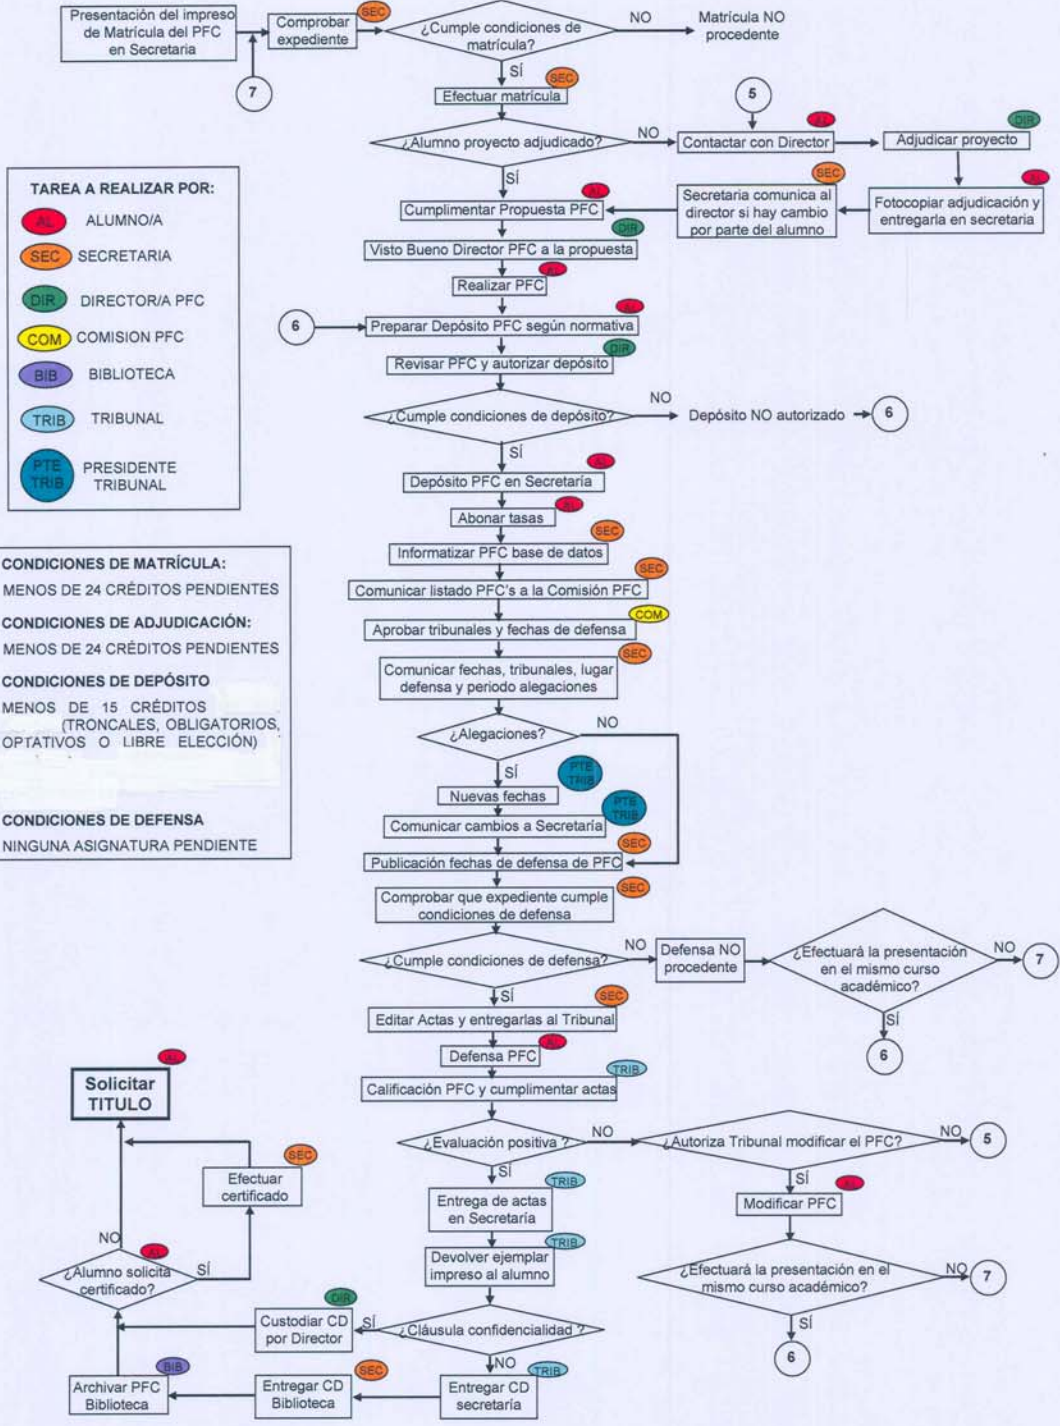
Presentación del impreso de Matrícula del PFC en Secretaria

Comprobar expediente SEC

¿Cumple condiciones de matrícula?

NO

Matrícula NO procedente

7

SÍ

Efectuar matrícula SEC

5

¿Alumno proyecto adjudicado?

NO

Contactar con Director AL

Adjudicar proyecto DIR

SÍ

Secretaria comunica al director si hay cambio por parte del alumno SEC

Fotocopiar adjudicación y entregarla en secretaria AL

Cumplimentar Propuesta PFC AL

Visto Bueno Director PFC a la propuesta DIR

Realizar PFC AL

6

Preparar Depósito PFC según normativa AL

Revisar PFC y autorizar depósito DIR

¿Cumple condiciones de depósito?

NO

Depósito NO autorizado

6

SÍ

Depósito PFC en Secretaría AL

Abonar tasas AL

Informatizar PFC base de datos SEC

Comunicar listado PFC's a la Comisión PFC SEC

Aprobar tribunales y fechas de defensa COM

Comunicar fechas, tribunales, lugar defensa y periodo alegaciones SEC

¿Alegaciones?

NO

SÍ

Nuevas fechas PTE TRIB

Comunicar cambios a Secretaría PTE TRIB

Publicación fechas de defensa de PFC SEC

Comprobar que expediente cumple condiciones de defensa SEC

¿Cumple condiciones de defensa?

NO

Defensa NO procedente

¿Efectuará la presentación en el mismo curso académico?

NO

7

SÍ

6

SÍ

Editar Actas y entregarlas al Tribunal SEC

Defensa PFC AL

Calificación PFC y cumplimentar actas TRIB

¿Evaluación positiva ?

NO

¿Autoriza Tribunal modificar el PFC?

NO

5

SÍ

Entrega de actas en Secretaría TRIB

SÍ

Modificar PFC AL

Devolver ejemplar impreso al alumno TRIB

¿Efectuará la presentación en el mismo curso académico?

NO

7

SÍ

6

¿Cláusula confidencialidad ?

SÍ

Custodiar CD por Director DIR

NO

Entregar CD secretaría TRIB

Entregar CD Biblioteca SEC

Archivar PFC Biblioteca BIB

¿Alumno solicita certificado? AL

SÍ

NO

Efectuar certificado SEC

Solicitar TITULO AL

TAREA A REALIZAR POR:

AL ALUMNO/A

SEC SECRETARIA

DIR DIRECTOR/A PFC

COM COMISION PFC

BIB BIBLIOTECA

TRIB TRIBUNAL

PTE TRIB PRESIDENTE TRIBUNAL

CONDICIONES DE MATRÍCULA:

MENOS DE 24 CRÉDITOS PENDIENTES

CONDICIONES DE ADJUDICACIÓN:

MENOS DE 24 CRÉDITOS PENDIENTES

CONDICIONES DE DEPÓSITO

MENOS DE 15 CRÉDITOS (TRONCALES, OBLIGATORIOS, OPTATIVOS O LIBRE ELECCIÓN)

CONDICIONES DE DEFENSA

NINGUNA ASIGNATURA PENDIENTE